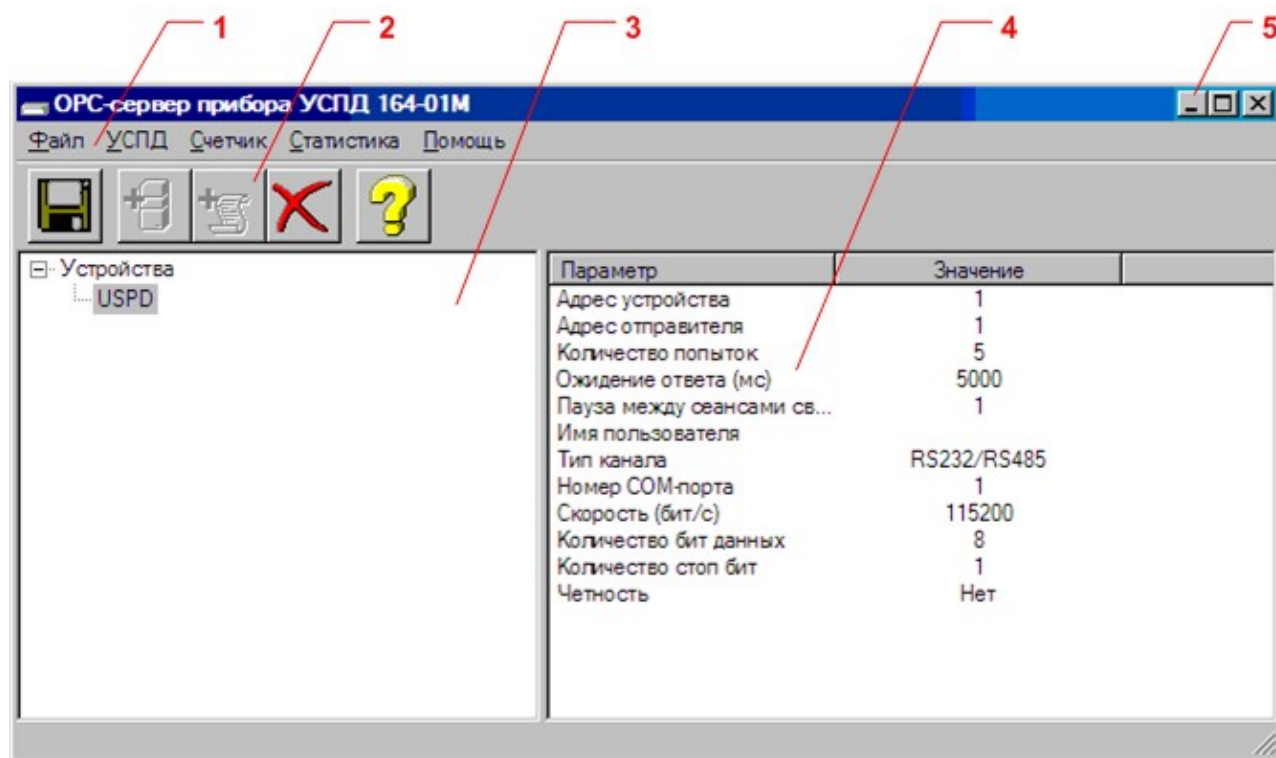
1 2 3 4 5

OPC-сервер прибора УСПД 164-01М

Файл УСПД Счетчик Статистика Помощь

Устройства
USPD

| Параметр | Значение |
|---|---|
| Адрес устройства | 1 |
| Адрес отправителя | 1 |
| Количество попыток | 5 |
| Ожидение ответа (мс) | 5000 |
| Пауза между сеансами св... | 1 |
| Имя пользователя | |
| Тип канала | RS232/RS485 |
| Номер COM-порта | 1 |
| Скорость (бит/с) | 115200 |
| Количество бит данных | 8 |
| Количество стоп бит | 1 |
| Четность | Нет |